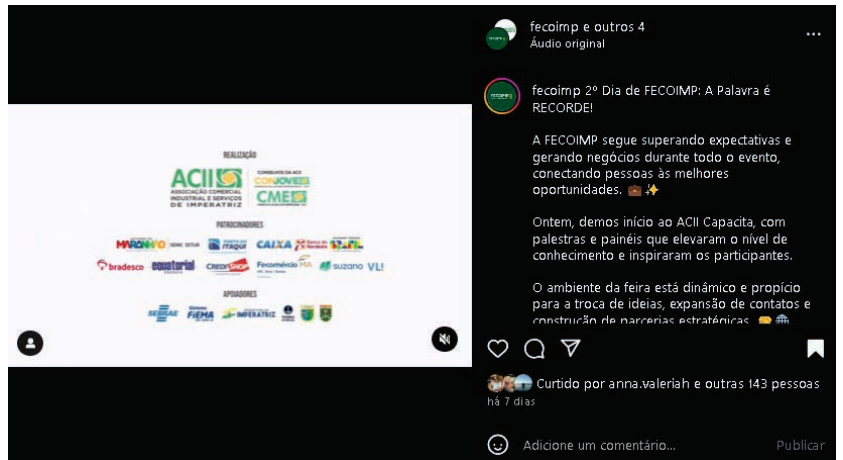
REALIZAÇÃO

ACII ASSOCIAÇÃO COMERCIAL INDUSTRIAL E SERVIÇOS DE IMPERATRIZ

CONJOVE CME

PATROCINADORES

MARANHÃO

CAIXA

bradesco

equatorial

CREDSHOP

Fecomércio MA

suzano

VLI

APOIADORES

SEBRAE

FIEMA

IMPERATRIZ

fecoimp e outros 4
Áudio original

fecoimp 2º Dia de FECOIMP: A Palavra é RECORDE!

A FECOIMP segue superando expectativas e gerando negócios durante todo o evento, conectando pessoas às melhores oportunidades. 💼✨

Ontem, demos início ao ACII Capacita, com palestras e painéis que elevaram o nível de conhecimento e inspiraram os participantes.

O ambiente da feira está dinâmico e propício para a troca de ideias, expansão de contatos e construção de parcerias estratégicas. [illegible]

Curtido por anna.valeriah e outras 143 pessoas
há 7 dias

Adicione um comentário...
Publicar